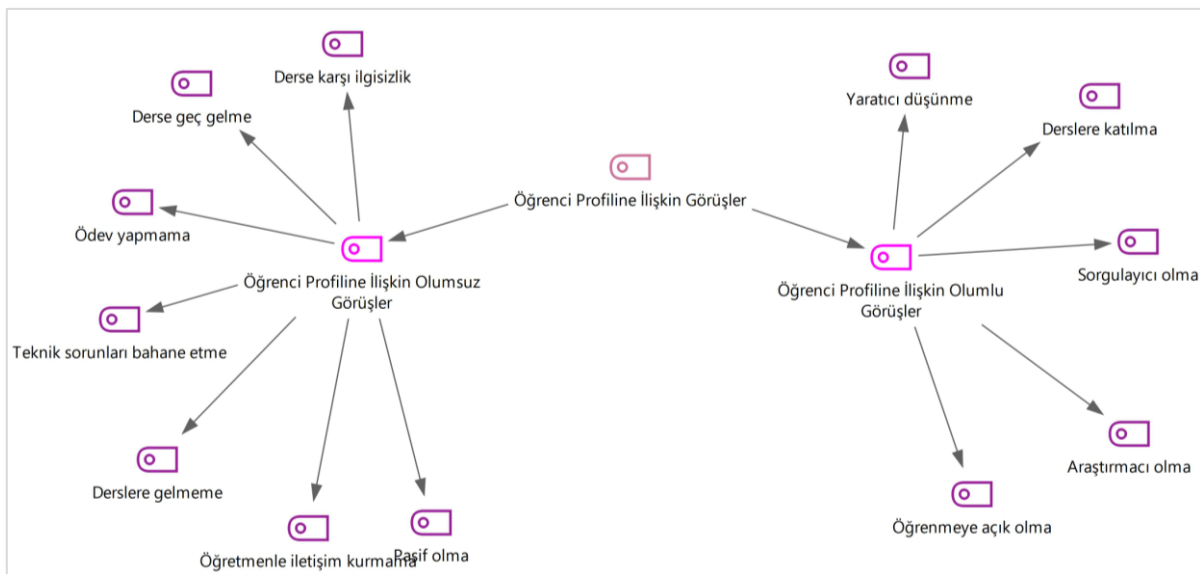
Derse karşı ilgisizlik

Derse geç gelme

Ödev yapmama

Öğrenci Profiline İlişkin Görüşler

Öğrenci Profiline İlişkin Olumsuz Görüşler

Teknik sorunları bahane etme

Derslere gelmeme

Öğretmenle iletişim kurmama

Pasif olma

Yaratıcı düşünme

Derslere katılma

Öğrenci Profiline İlişkin Olumlu Görüşler

Sorgulayıcı olma

Araştırmacı olma

Öğrenmeye açık olma